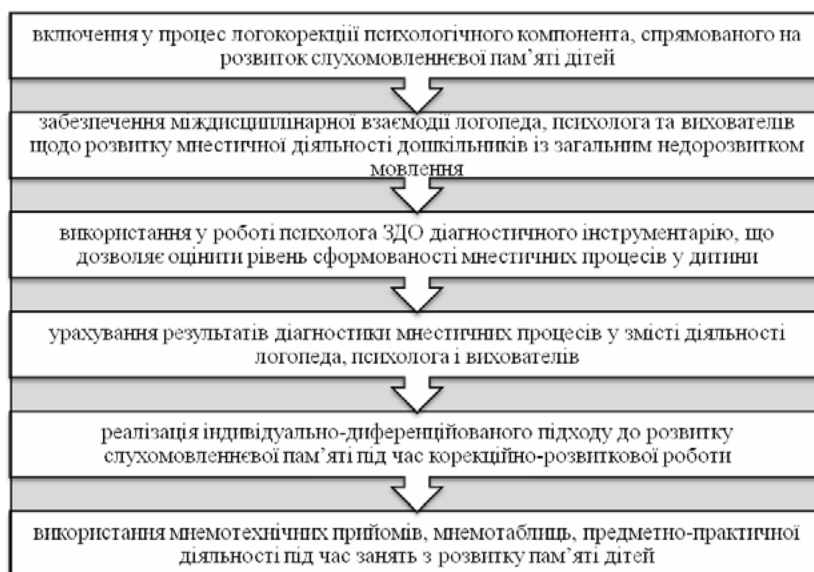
включення у процес логокорекції психологічного компонента, спрямованого на розвиток слухомовленнєвої пам'яті дітей

забезпечення міждисциплінарної взаємодії логопеда, психолога та вихователів щодо розвитку мнестичної діяльності дошкільників із загальним недорозвитком мовлення

використання у роботі психолога ЗДО діагностичного інструментарію, що дозволяє оцінити рівень сформованості мнестичних процесів у дитини

урахування результатів діагностики мнестичних процесів у змісті діяльності логопеда, психолога і вихователів

реалізація індивідуально-диференційованого підходу до розвитку слухомовленнєвої пам'яті під час корекційно-розвиткової роботи

використання мнемотехнічних прийомів, мнемотаблиць, предметно-практичної діяльності під час занять з розвитку пам'яті дітей